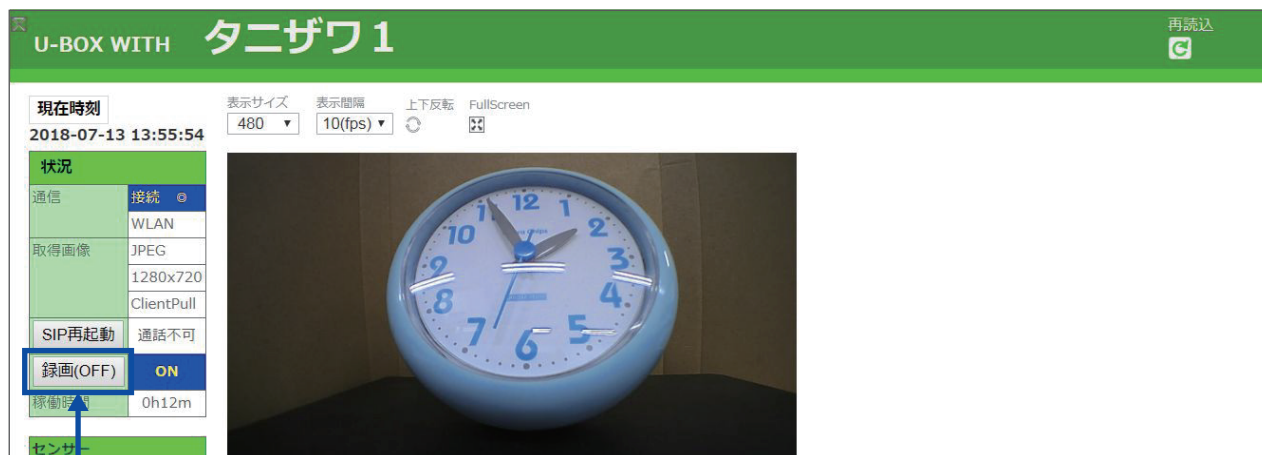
U-BOX WITH タニザワ1

再読込

現在時刻
2018-07-13 13:55:54

表示サイズ
480 ▾

表示間隔
10(fps) ▾

上下反転

FullScreen

| 状況 | |
|---|---|
| 通信 | 接続 |
| | WLAN |
| 取得画像 | JPEG |
| | 1280x720 |
| | ClientPull |
| SIP再起動 | 通話不可 |
| 録画(OFF) | ON |
| 稼働時間 | 0h12m |

センサー

12 1 2 3 4 5 6 7 8 9 10 11